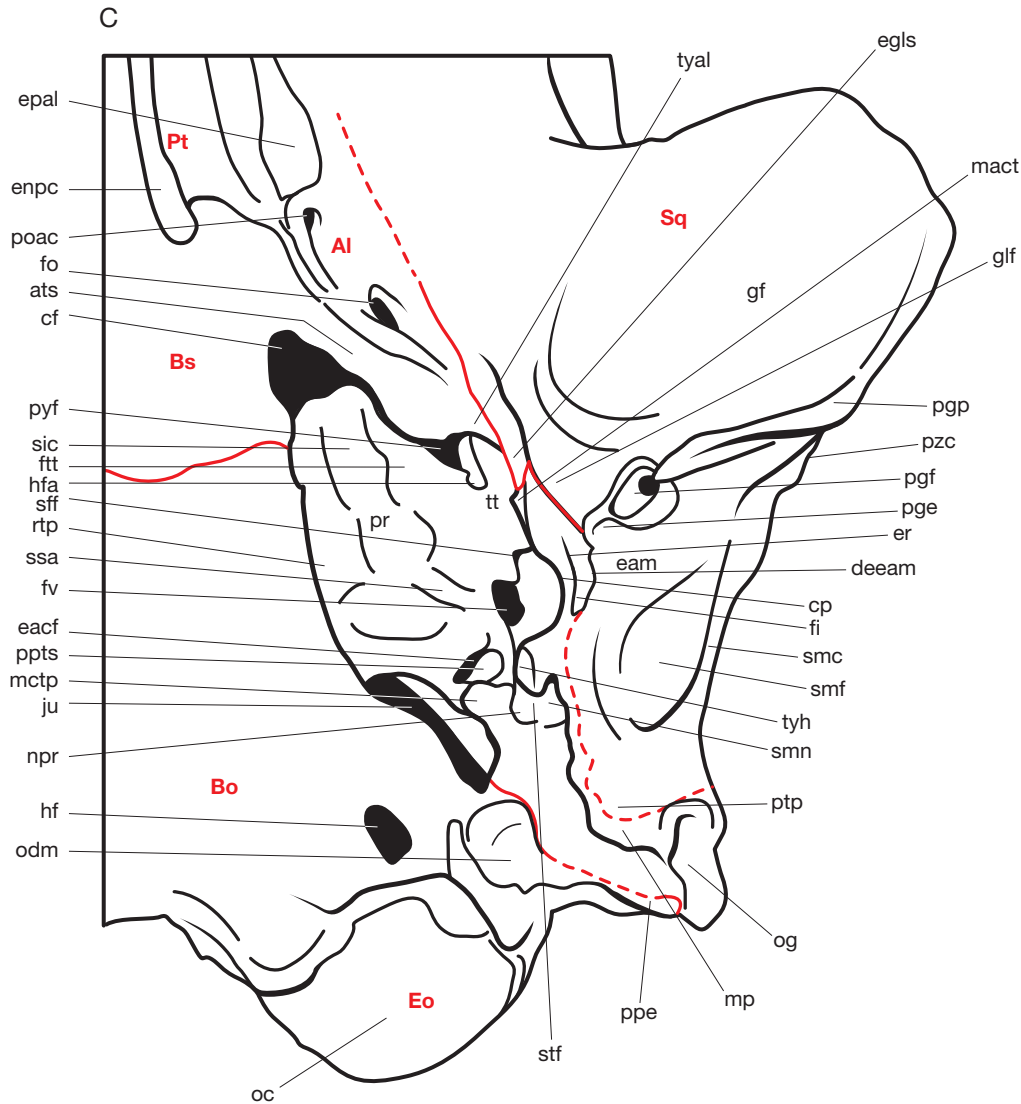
C

epal
Pt
enpc
poac
Al
fo
ats
cf
Bs
pyf
sic
ftt
hfa
sff
rtp
ssa
fv
eacf
ppts
mctp
ju
npr
Bo
hf
odm
Eo
oc
stf
ppe
mp
og
ptp
smn
tyh
smf
smc
fi
cp
deeam
eam
er
pge
pgf
pzc
pgp
glf
mact
egls
tyal
Sq
gf
pr
tt